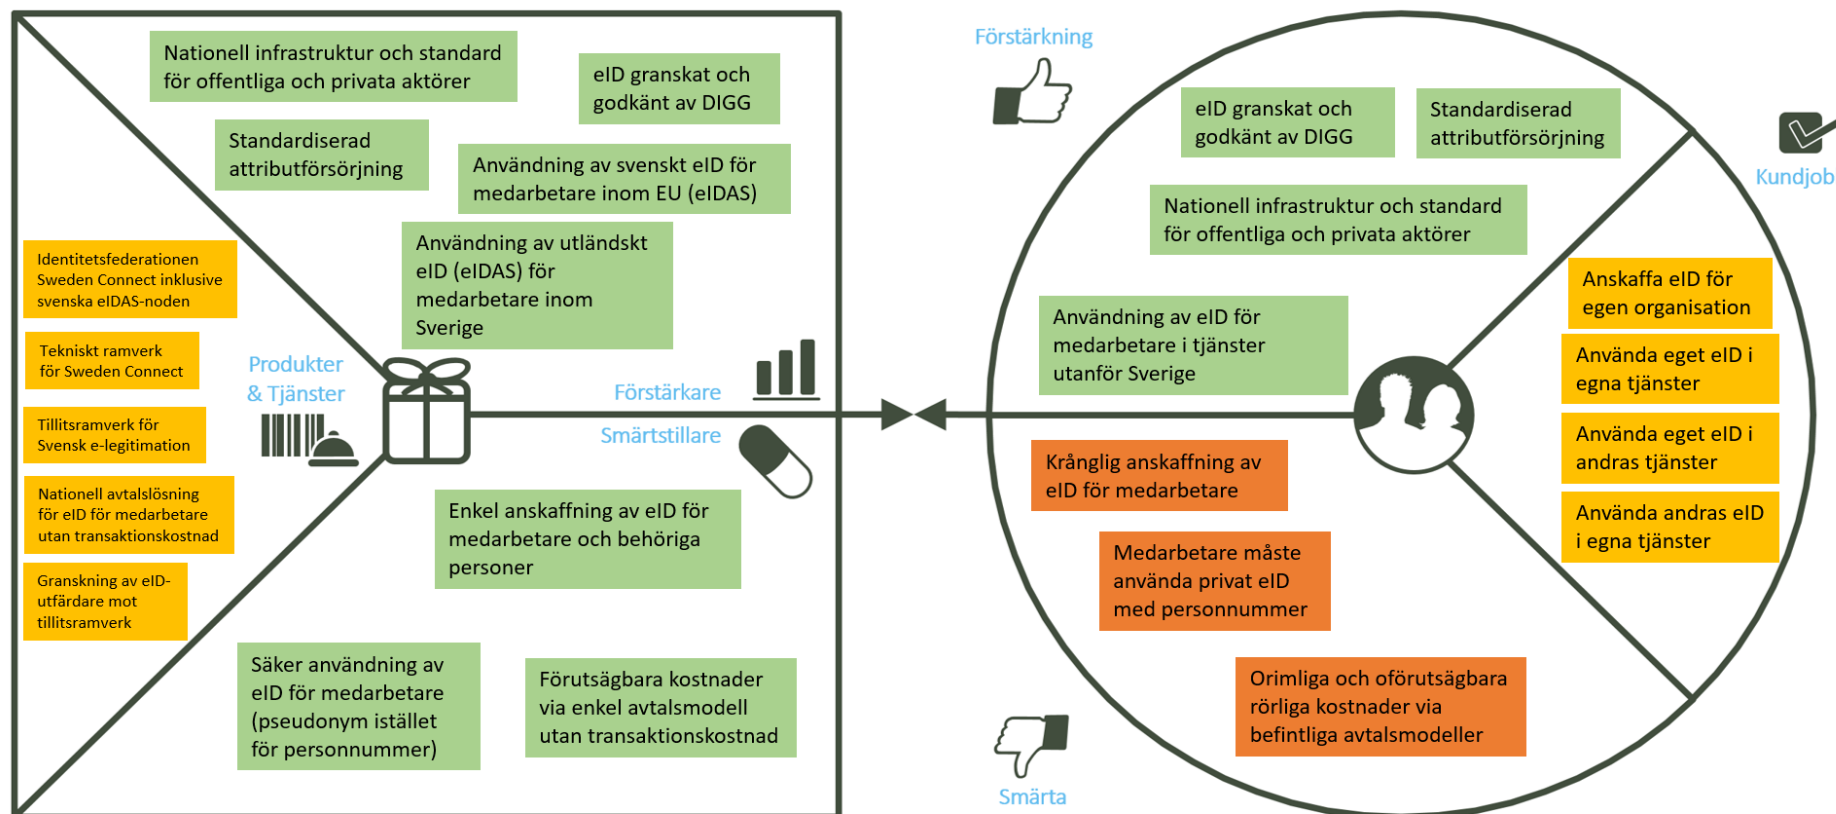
Nationell infrastruktur och standard för offentliga och privata aktörer

eID granskat och godkänt av DIGG

Standardiserad attributförsörjning

Användning av svenskt eID för medarbetare inom EU (eIDAS)

Användning av utländskt eID (eIDAS) för medarbetare inom Sverige

Identitetsfederationen Sweden Connect inklusive svenska eIDAS-noden

Tekniskt ramverk för Sweden Connect

Tillitsramverk för Svensk e-legitimation

Nationell avtalslösning för eID för medarbetare utan transaktionskostnad

Granskning av eID-utfärdare mot tillitsramverk

Produkter & Tjänster

Förstärkare

Smärtstillare

Enkel anskaffning av eID för medarbetare och behöriga personer

Säker användning av eID för medarbetare (pseudonym istället för personnummer)

Förutsägbara kostnader via enkel avtalsmodell utan transaktionskostnad

Förstärkning

eID granskat och godkänt av DIGG

Standardiserad attributförsörjning

Kundjob

Nationell infrastruktur och standard för offentliga och privata aktörer

Användning av eID för medarbetare i tjänster utanför Sverige

Anskaffa eID för egen organisation

Använda eget eID i egna tjänster

Använda eget eID i andras tjänster

Använda andras eID i egna tjänster

Krånglig anskaffning av eID för medarbetare

Medarbetare måste använda privat eID med personnummer

Orimliga och oförutsägbara rörliga kostnader via befintliga avtalsmodeller

Smärta